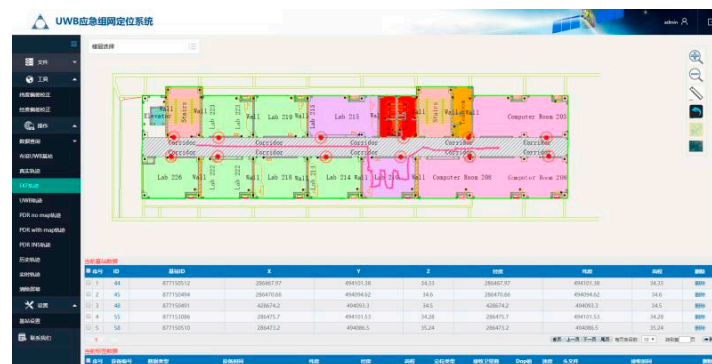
UWB应急组网定位系统

admin

楼层选择

文件
工具
终端偏差校正
位置偏差校正
操作
数据查询
布设UWB基站
真实轨迹
TOF轨迹
UWB轨迹
PDR no map轨迹
PDR with map轨迹
PDR IMU轨迹
历史轨迹
实时轨迹
清除数据
设置
基站设置
联系我们

Wall Elevator
Stairs
Wall
Lab 219
Wall
Lab 215
Wall
Wall Stairs
Computer Room 203
Corridor
Corridor
Corridor
Corridor
Corridor
Lab 226
Wall
Lab 222
Lab 218
Lab 214
Wall
Computer Room 206
Computer Room 204

当前基站数据

| 序号 | ID | 基站ID | X | Y | Z | 经度 | 纬度 | 高程 | 删除 |
|---|---|---|---|---|---|---|---|---|---|
| 1 | 44 | 877150512 | 286467.97 | 494101.38 | 34.33 | 286467.97 | 494101.38 | 34.33 | 删除 |
| 2 | 45 | 877150494 | 286470.66 | 494094.62 | 34.6 | 286470.66 | 494094.62 | 34.6 | 删除 |
| 3 | 48 | 877150491 | 428674.2 | 494093.3 | 34.5 | 428674.2 | 494093.3 | 34.5 | 删除 |
| 4 | 55 | 877153086 | 286475.7 | 494101.53 | 34.28 | 286475.7 | 494101.53 | 34.28 | 删除 |
| 5 | 58 | 877150510 | 286473.2 | 494086.5 | 35.24 | 286473.2 | 494086.5 | 35.24 | 删除 |

当前定位数据